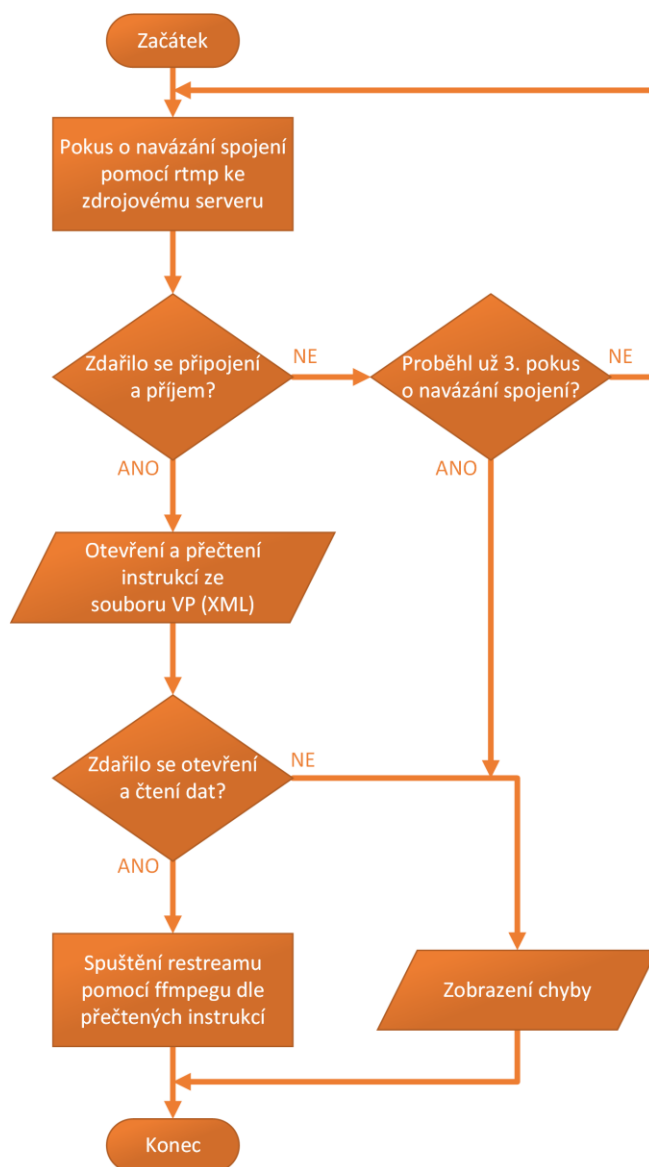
Začátek

Pokus o navázání spojení pomocí rtmp ke zdrojovému serveru

Zdařilo se připojení a příjem?

NE

Proběhl už 3. pokus o navázání spojení?

NE

ANO

ANO

Otevření a přečtení instrukcí ze souboru VP (XML)

Zdařilo se otevření a čtení dat?

NE

ANO

Spuštění restreamu pomocí ffmpegu dle přečtených instrukcí

Zobrazení chyby

Konec